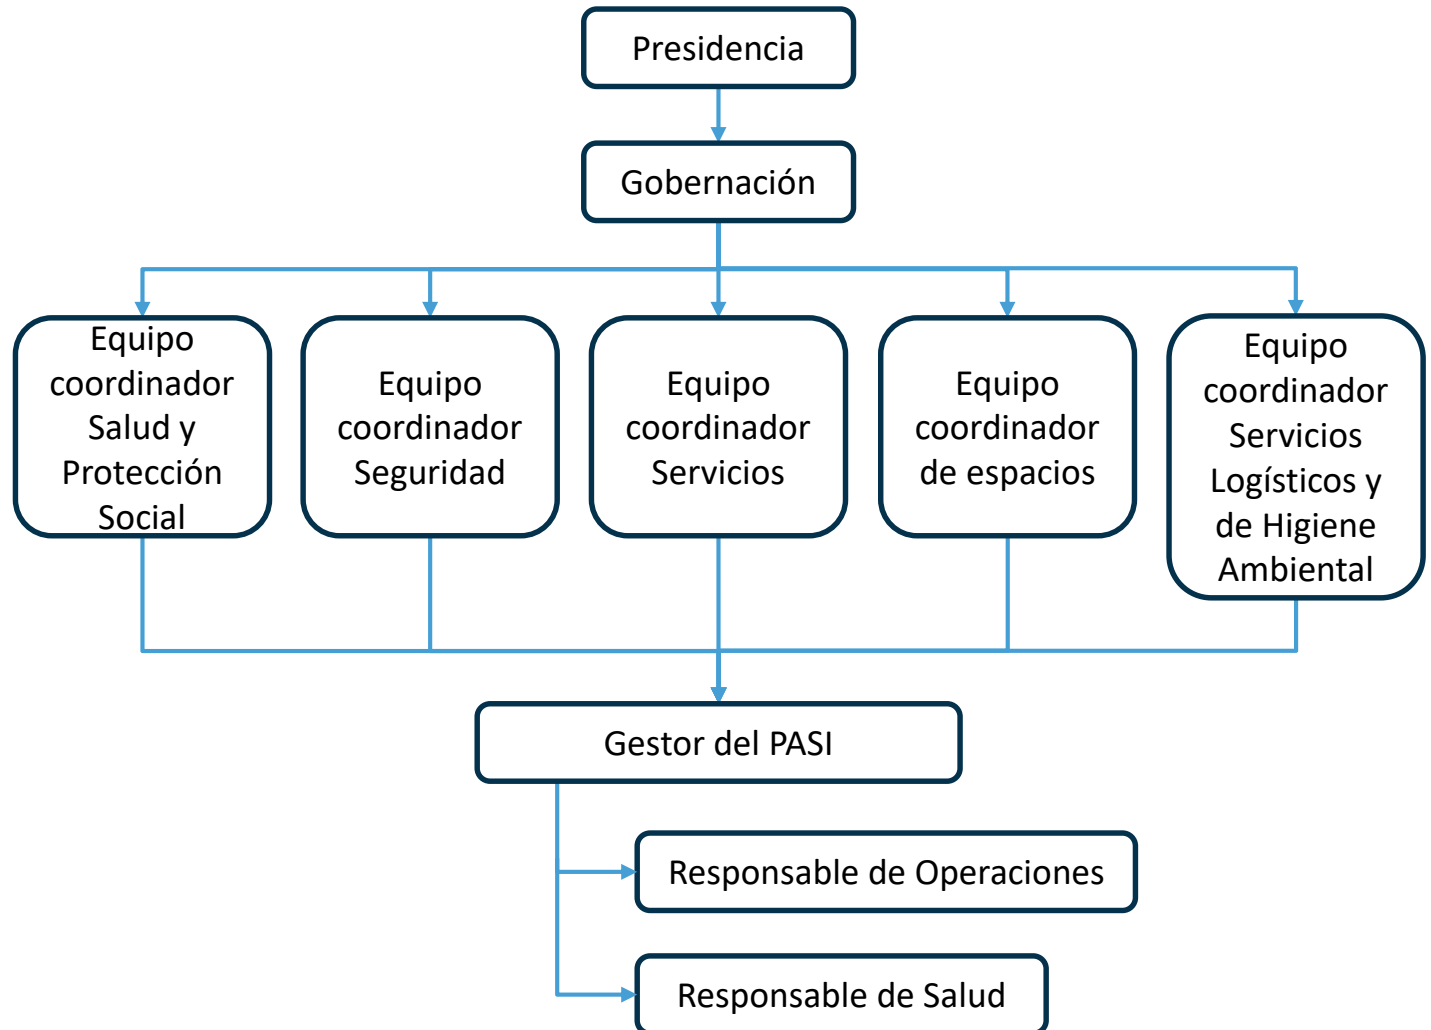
Presidencia

Gobernación

Equipo coordinador Salud y Protección Social

Equipo coordinador Seguridad

Equipo coordinador Servicios

Equipo coordinador de espacios

Equipo coordinador Servicios Logísticos y de Higiene Ambiental

Gestor del PASI

Responsable de Operaciones

Responsable de Salud